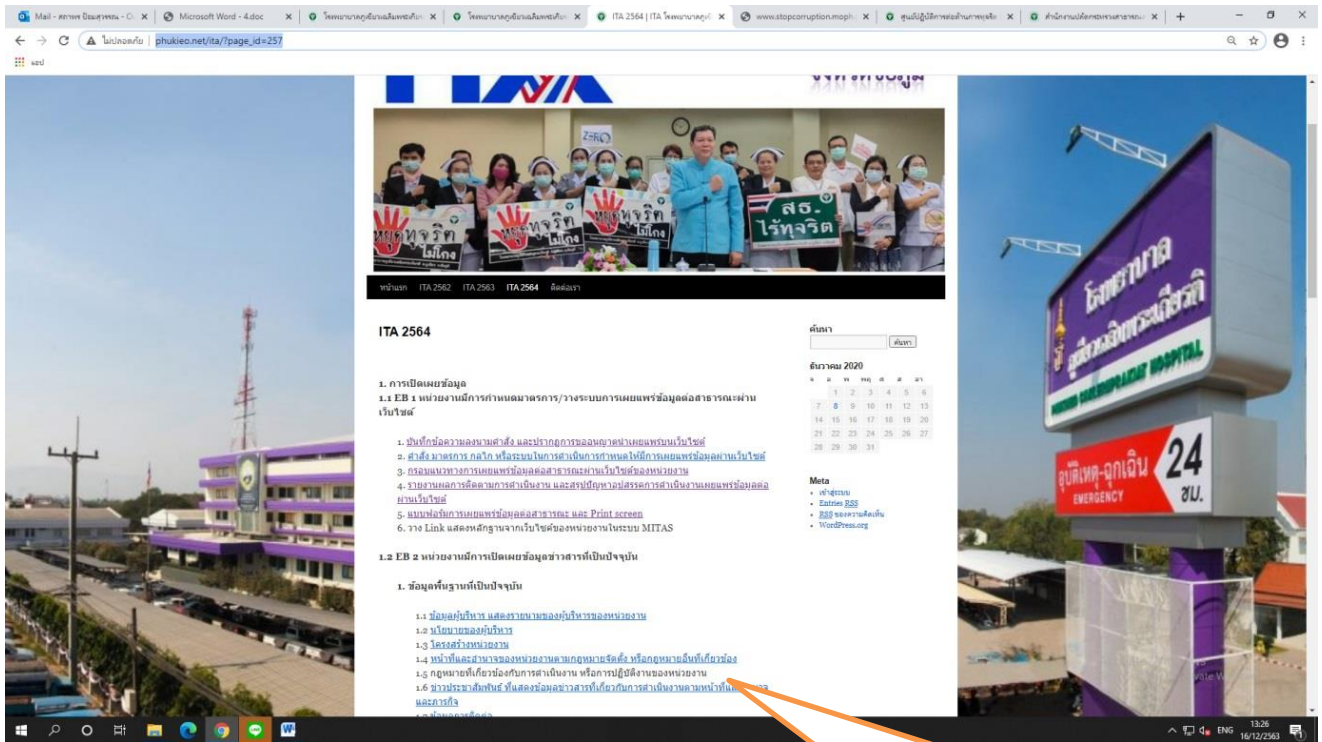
Mail - สภาพร ป้อมสุวรรณ - O | Microsoft Word - 4.doc | โรงพยาบาลภูเขียวเฉลิมพระเกียรติ | โรงพยาบาลภูเขียวเฉลิมพระเกียรติ | ITA 2564 | ITA โรงพยาบาลภูเขียว | www.stopcorruption.moph | ศูนย์ปฏิบัติการต่อต้านการทุจริต | สำนักงานปลัดกระทรวงสาธารณสุข | +

ไม่ปลอดภัย | phukieo.net/ita/?page_id=257

แอป

ZERO

หยุดทุจริต ไม่โกง

สธ. ไร้ทุจริต

หน้าแรก ITA 2562 ITA 2563 ITA 2564 ติดต่อเรา

ITA 2564

1. การเปิดเผยข้อมูล
1.1 EB 1 หน่วยงานมีการกำหนดมาตรการ/วางระบบการเผยแพร่ข้อมูลต่อสาธารณะผ่านเว็บไซต์

1. บันทึกข้อความลงนามคำสั่ง และปรากฏการขออนุญาตนำเผยแพร่บนเว็บไซต์
2. คำสั่ง มาตรการ กลไก หรือระบบในการดำเนินการกำหนดให้มีการเผยแพร่ข้อมูลผ่านเว็บไซต์
3. กรอบแนวทางการเผยแพร่ข้อมูลต่อสาธารณะผ่านเว็บไซต์ของหน่วยงาน
4. รายงานผลการติดตามการดำเนินงาน และสรุปปัญหาอุปสรรคการดำเนินงานเผยแพร่ข้อมูลต่อผ่านเว็บไซต์
5. แบบฟอร์มการเผยแพร่ข้อมูลต่อสาธารณะ และ Print screen
6. วาง Link แสดงหลักฐานจากเว็บไซต์ของหน่วยงานในระบบ MITAS

1.2 EB 2 หน่วยงานมีการเปิดเผยข้อมูลข่าวสารที่เป็นปัจจุบัน

1. ข้อมูลพื้นฐานที่เป็นปัจจุบัน

1.1 ข้อมูลผู้บริหาร แสดงรายนามของผู้บริหารของหน่วยงาน
1.2 นโยบายของผู้บริหาร
1.3 โครงสร้างหน่วยงาน
1.4 หน้าที่และอำนาจของหน่วยงานตามกฎหมายจัดตั้ง หรือกฎหมายอื่นที่เกี่ยวข้อง
1.5 กฎหมายที่เกี่ยวข้องกับการดำเนินงาน หรือการปฏิบัติงานของหน่วยงาน
1.6 ข่าวประชาสัมพันธ์ ที่แสดงข้อมูลข่าวสารที่เกี่ยวกับการดำเนินงานตามหน้าที่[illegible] และภารกิจ
1.7 ข้อมูลการติดต่อ

ค้นหา
ค้นหา

ธันวาคม 2020
จ อ พ พฤ ศ ส อา
1 2 3 4 5 6
7 8 9 10 11 12 13
14 15 16 17 18 19 20
21 22 23 24 25 26 27
28 29 30 31

Meta
• เข้าสู่ระบบ
• Entries RSS
• RSS ของความคิดเห็น
• WordPress.org

โรงพยาบาล ภูเขียวเฉลิมพระเกียรติ
PHUKHIEO CHALERMPRAKIAT HOSPITAL
อุบัติเหตุ-ฉุกเฉิน 24 ชม.
EMERGENCY

ENG 13:26 16/12/2563